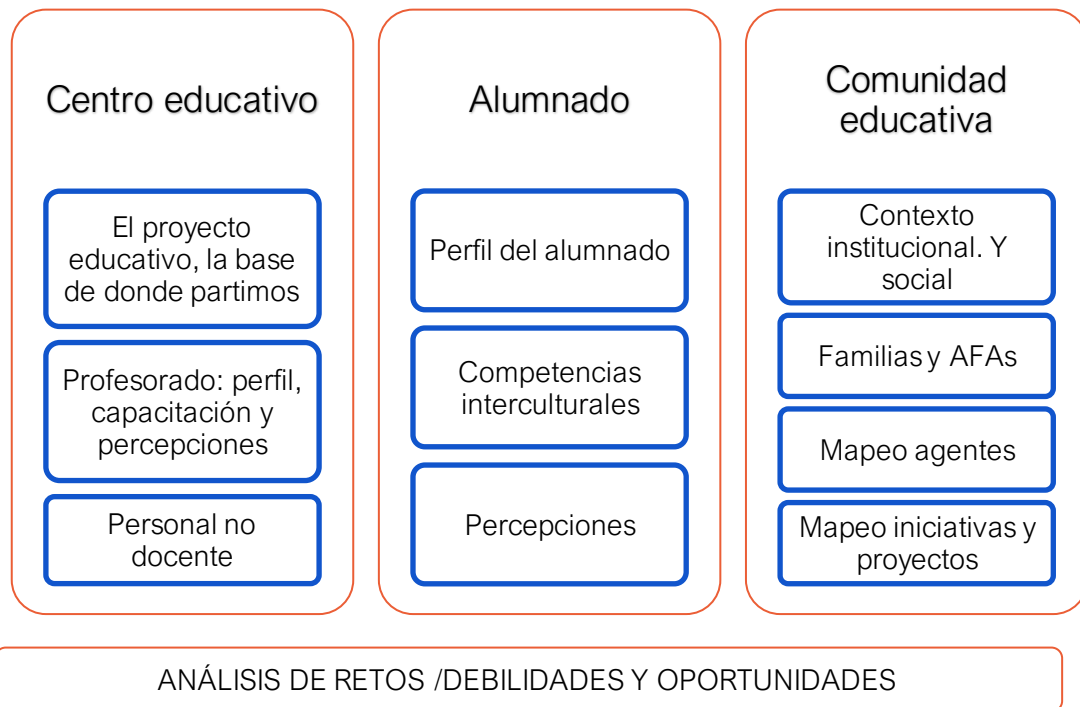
Centro educativo

El proyecto educativo, la base de donde partimos

Profesorado: perfil, capacitación y percepciones

Personal no docente

Alumnado

Perfil del alumnado

Competencias interculturales

Percepciones

Comunidad educativa

Contexto institucional. Y social

Familias y AFAs

Mapeo agentes

Mapeo iniciativas y proyectos

ANÁLISIS DE RETOS /DEBILIDADES Y OPORTUNIDADES